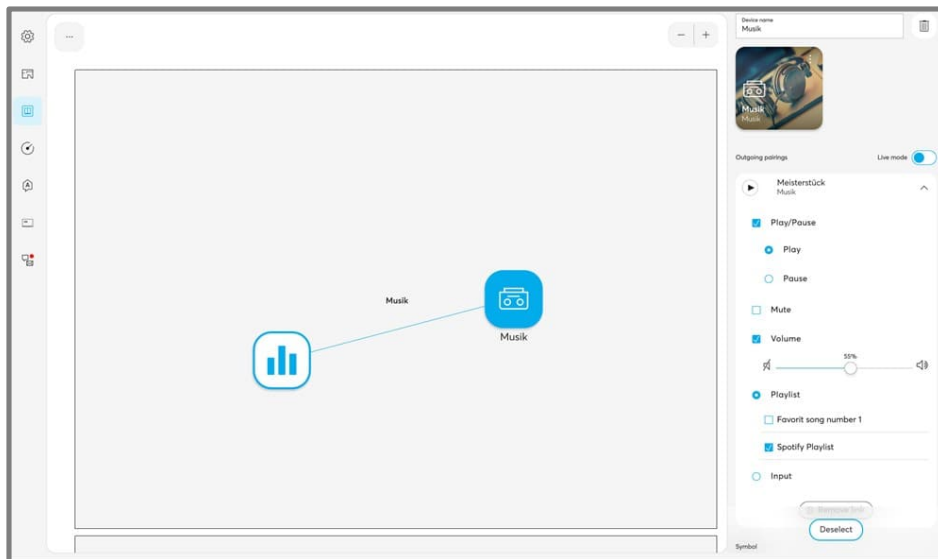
...

Musik

Musik

Device name
Musik

Musik
Musik

Outgoing pairings
Live mode

Meisterstück
Musik

Play/Pause

Play

Pause

Mute

Volume

55%

Playlist

Favorit song number 1

Spotify Playlist

Input

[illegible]

Deselect

Symbol